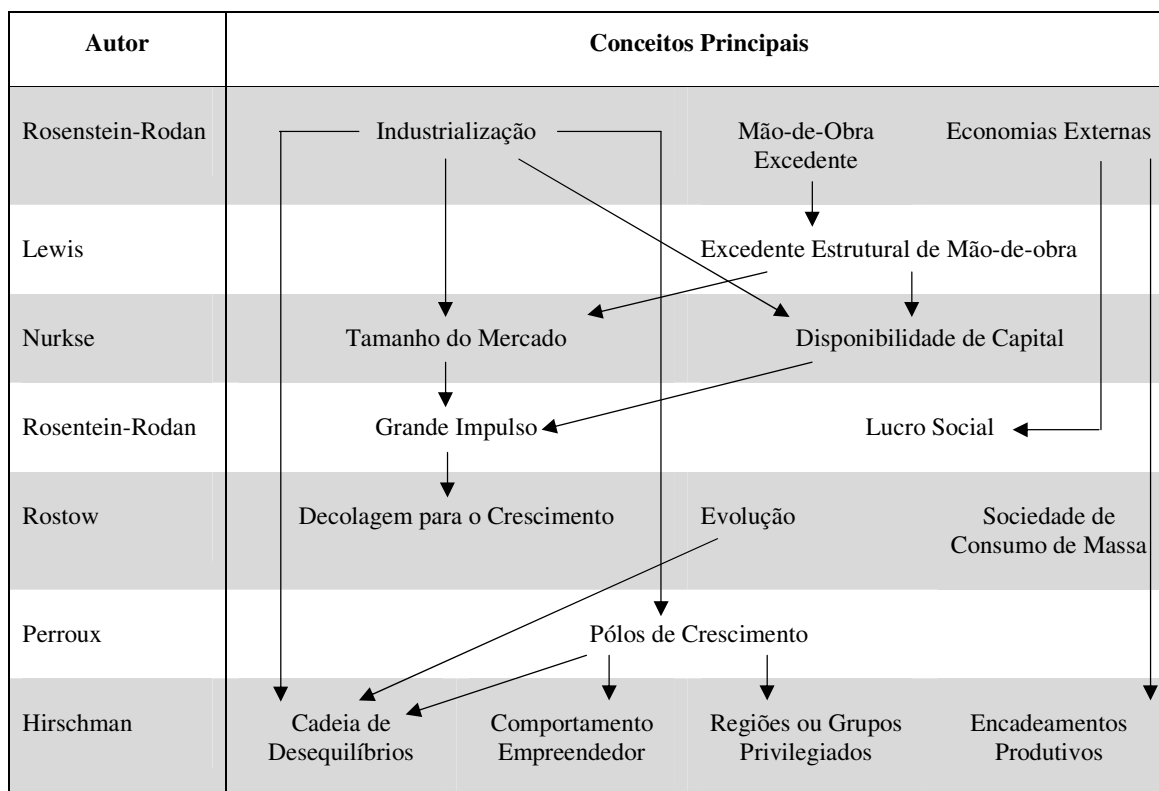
| Autor | Conceitos Principais |
|---|---|
| Rosenstein-Rodan | Industrialização; Mão-de-Obra Excedente; Economias Externas |
| Lewis | Excedente Estrutural de Mão-de-obra |
| Nurkse | Tamanho do Mercado; Disponibilidade de Capital |
| Rosentein-Rodan | Grande Impulso; Lucro Social |
| Rostow | Decolagem para o Crescimento; Evolução; Sociedade de Consumo de Massa |
| Perroux | Pólos de Crescimento |
| Hirschman | Cadeia de Desequilíbrios; Comportamento Empreendedor; Regiões ou Grupos Privilegiados; Encadeamentos Produtivos |